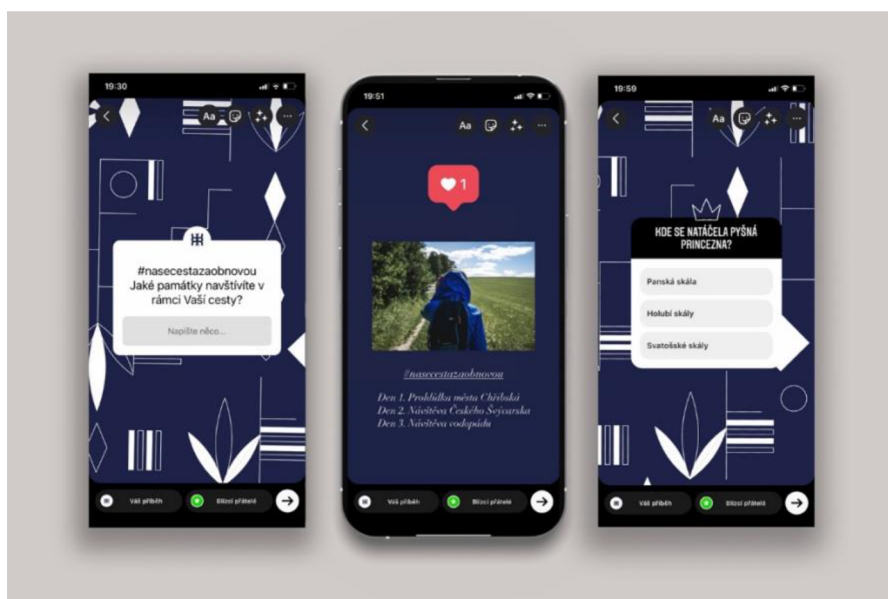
19:30

Aa

#nasecestazaobnovou Jaké památky navštívíte v rámci Vaší cesty?

Napište něco...

Váš příběh

Blízcí přátelé

19:51

Aa

1

#nasecestazaobnovou

Den 1. Prohlídka města Chřibská
Den 2. Návštěva Českého Švýcarska
Den 3. Návštěva vodopádu

Váš příběh

Blízcí přátelé

19:59

Aa

HDE SE NATÁČELA PYŠNÁ PRINCEZNA?

Panská skála

Holubí skály

Svatošské skály

Váš příběh

Blízcí přátelé